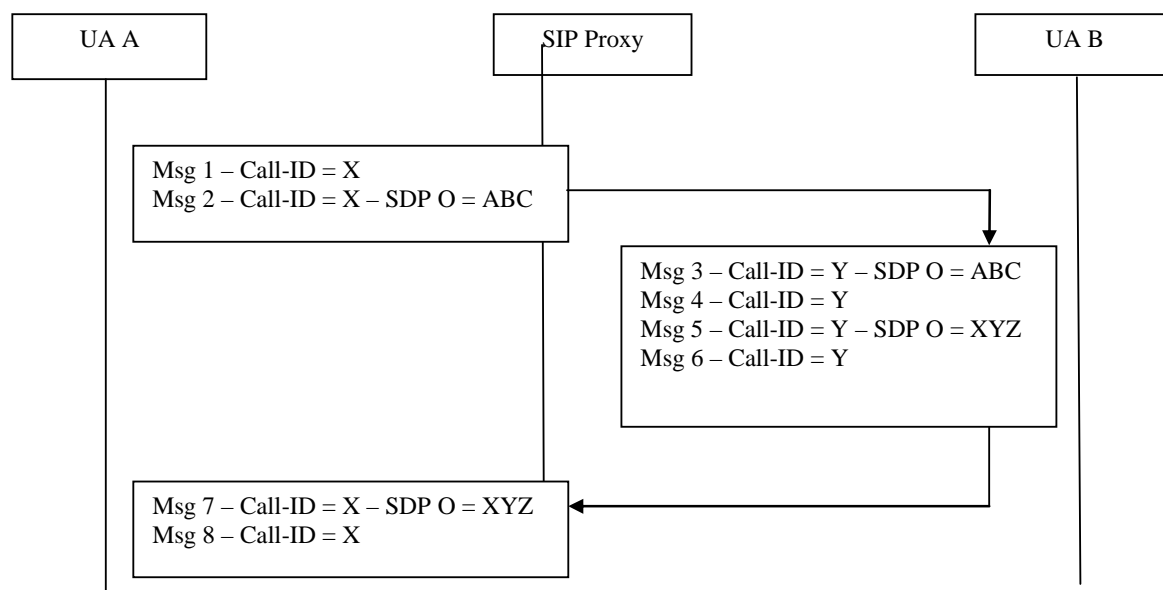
UA A

SIP Proxy

UA B

Msg 1 – Call-ID = X
Msg 2 – Call-ID = X – SDP O = ABC

Msg 3 – Call-ID = Y – SDP O = ABC
Msg 4 – Call-ID = Y
Msg 5 – Call-ID = Y – SDP O = XYZ
Msg 6 – Call-ID = Y

Msg 7 – Call-ID = X – SDP O = XYZ
Msg 8 – Call-ID = X